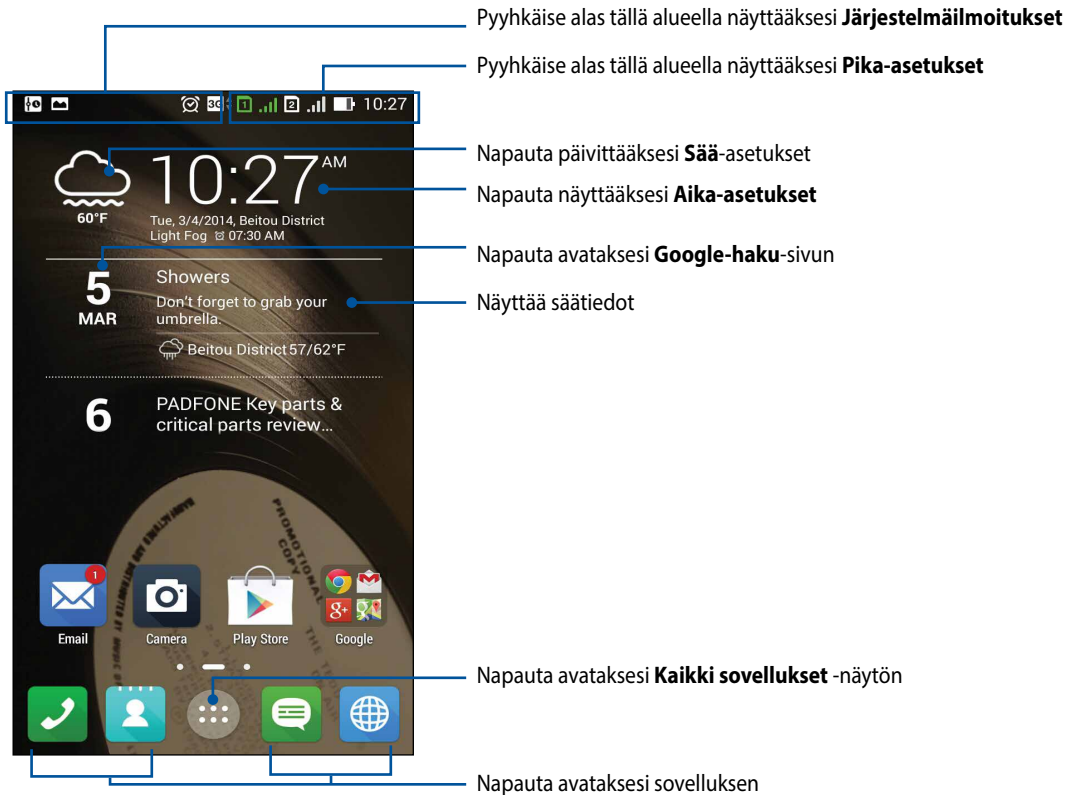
Pyyhkäise alas tällä alueella näyttääksesi **Järjestelmäilmoitukset**

Pyyhkäise alas tällä alueella näyttääksesi **Pika-asetukset**

3G 1 2 10:27

Napauta päivittääksesi **Sää**-asetukset

Napauta näyttääksesi **Aika-asetukset**

10:27 AM

60°F

Tue, 3/4/2014, Beitou District
Light Fog 07:30 AM

Napauta avataksesi **Google-haku**-sivun

5
MAR

Showers
Don't forget to grab your umbrella.

Näyttää säätiedot

Beitou District 57/62°F

6

PADFONE Key parts & critical parts review...

1

Email Camera Play Store Google

Napauta avataksesi **Kaikki sovellukset** -näytön

Napauta avataksesi sovelluksen